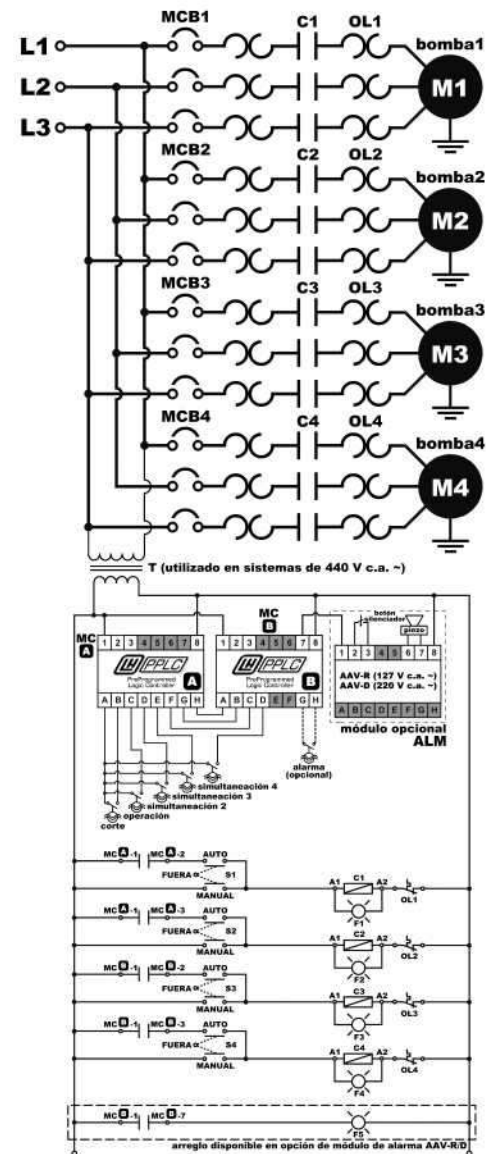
MCB1
C1
OL1
L1
bomba1
L2
M1
L3
MCB2
C2
OL2
bomba2
M2
MCB3
C3
OL3
bomba3
M3
MCB4
C4
OL4
bomba4
M4
T (utilizado en sistemas de 440 V c.a. ~)
MC
B
botón silenciador
pinzo
MC
A
1 2 3 4 5 6 7 8
1 2 3 4 5 6 7 8
1 2 3 4 5 6 7 8
PPLC
PPLC
ProProgrammed Logic Controller
ProProgrammed Logic Controller
A
B
AAV-R (127 V c.a. ~)
AAV-D (220 V c.a. ~)
A B C D E F G H
A B C D E F G H
A B C D E F G H
módulo opcional
ALM
alarma (opcional)
simultaneación 4
simultaneación 3
simultaneación 2
operación
corte
MC A-1
MC A-2
AUTO
FUERA
S1
MANUAL
A1
C1
A2
F1
OL1
MC A-1
MC A-3
AUTO
FUERA
S2
MANUAL
A1
C2
A2
F2
OL2
MC B-1
MC B-2
AUTO
FUERA
S3
MANUAL
A1
C3
A2
F3
OL3
MC B-1
MC B-3
AUTO
FUERA
S4
MANUAL
A1
C4
A2
F4
OL4
MC B-1
MC B-7
F5
arreglo disponible en opción de módulo de alarma AAV-R/D